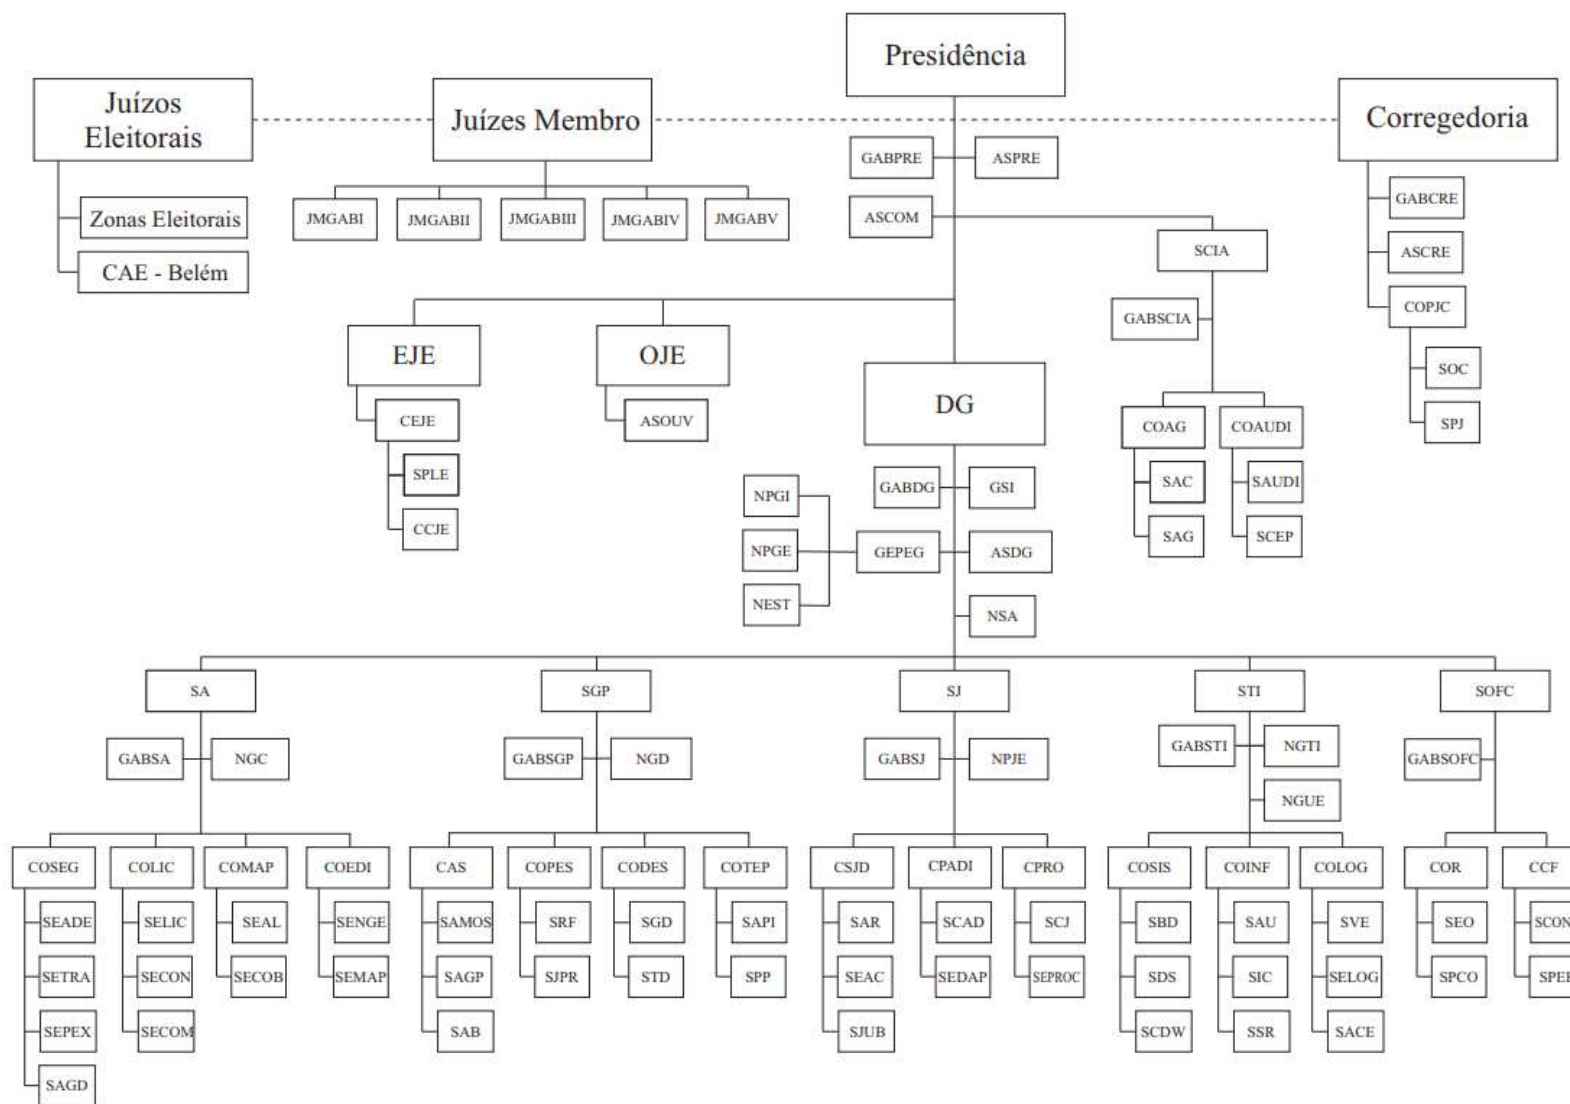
Presidência

Juízos Eleitorais

Juízes Membro

Corregedoria

GABPRE
ASPRE
ASCOM

Zonas Eleitorais
CAE - Belém

JMGABI
JMGABII
JMGABIII
JMGABIV
JMGABV

GABCRE
ASCRE
COPJC
SOC
SPJ

SCIA
GABSCIA
COAG
SAC
SAG
COAUDI
SAUDI
SCEP

EJE
CEJE
SPLE
CCJE

OJE
ASOUV

DG
GABDG
GSI
GEPEG
ASDG
NSA
NPGI
NPGE
NEST

SA
GABSA
NGC
COSEG
SEADE
SETRA
SEPEX
SAGD
COLIC
SELIC
SECON
SECOM
COMAP
SEAL
SECOB
COEDI
SENGE
SEMAP

SGP
GABSGP
NGD
CAS
SAMOS
SAGP
SAB
COPES
SRF
SJPR
CODES
SGD
STD
COTEP
SAPI
SPP

SJ
GABSJ
NPJE
CSJD
SAR
SEAC
SJUB
CPADI
SCAD
SEDAP
CPRO
SCJ
SEPROC

STI
GABSTI
NGTI
NGUE
COSIS
SBD
SDS
SCDW
COINF
SAU
SIC
SSR
COLOG
SVE
SELOG
SACE

SOFC
GABSOFC
COR
SEO
SPCO
CCF
SCON
SPEI